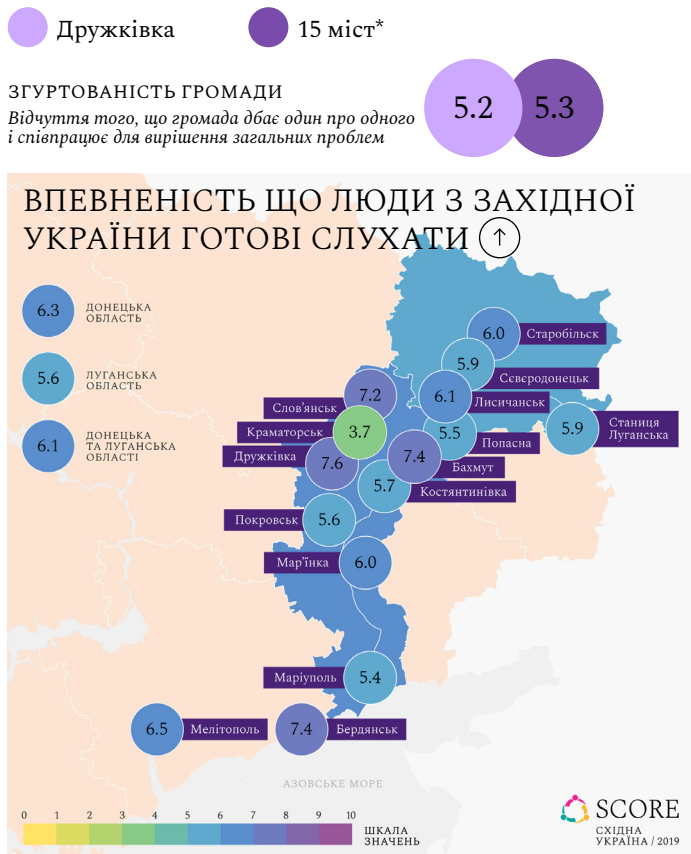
Дружківка

15 міст*

ЗГУРТОВАНІСТЬ ГРОМАДИ

Відчуття того, що громада дбає один про одного і співпрацює для вирішення загальних проблем

5.2

5.3

ВПЕВНЕНІСТЬ ЩО ЛЮДИ З ЗАХІДНОЇ УКРАЇНИ ГОТОВІ СЛУХАТИ ↑

6.3 ДОНЕЦЬКА ОБЛАСТЬ

5.6 ЛУГАНСЬКА ОБЛАСТЬ

6.1 ДОНЕЦЬКА ТА ЛУГАНСЬКА ОБЛАСТІ

6.0 Старобільськ

5.9 Сєвєродонецьк

6.1 Лисичанськ

5.9 Станиця Луганська

5.5 Попасна

7.2 Слов'янськ

3.7 Краматорськ

7.6 Дружківка

7.4 Бахмут

5.7 Костянтинівка

5.6 Покровськ

6.0 Мар'їнка

5.4 Маріуполь

6.5 Мелітополь

7.4 Бердянськ

АЗОВСЬКЕ МОРЕ

0 1 2 3 4 5 6 7 8 9 10

ШКАЛА ЗНАЧЕНЬ

SCORE СХІДНА УКРАЇНА / 2019